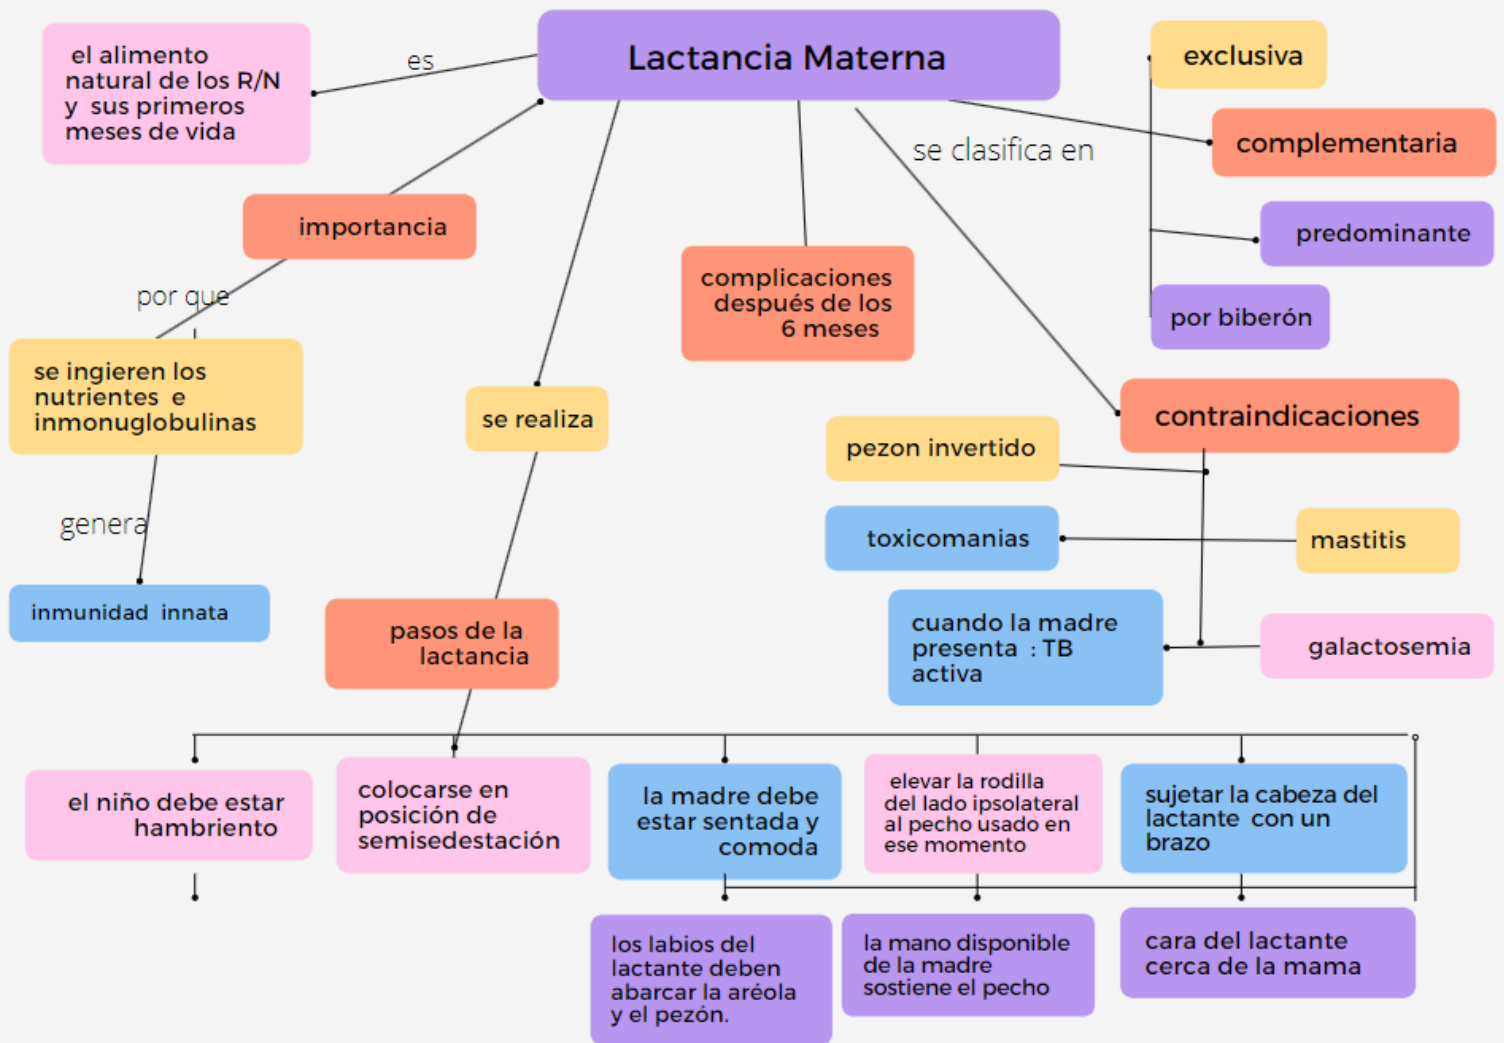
Lactancia Materna

es

el alimento natural de los R/N y sus primeros meses de vida

importancia

por que

se ingieren los nutrientes e inmonuglobulinas

genera

inmunidad innata

se realiza

pasos de la lactancia

complicaciones después de los 6 meses

se clasifica en

exclusiva

complementaria

predominante

por biberón

contraindicaciones

pezon invertido

toxicomanias

mastitis

cuando la madre presenta : TB activa

galactosemia

el niño debe estar hambriento

colocarse en posición de semisedestación

la madre debe estar sentada y comoda

elevar la rodilla del lado ipsolateral al pecho usado en ese momento

sujetar la cabeza del lactante con un brazo

los labios del lactante deben abarcar la aréola y el pezón.

la mano disponible de la madre sostiene el pecho

cara del lactante cerca de la mama